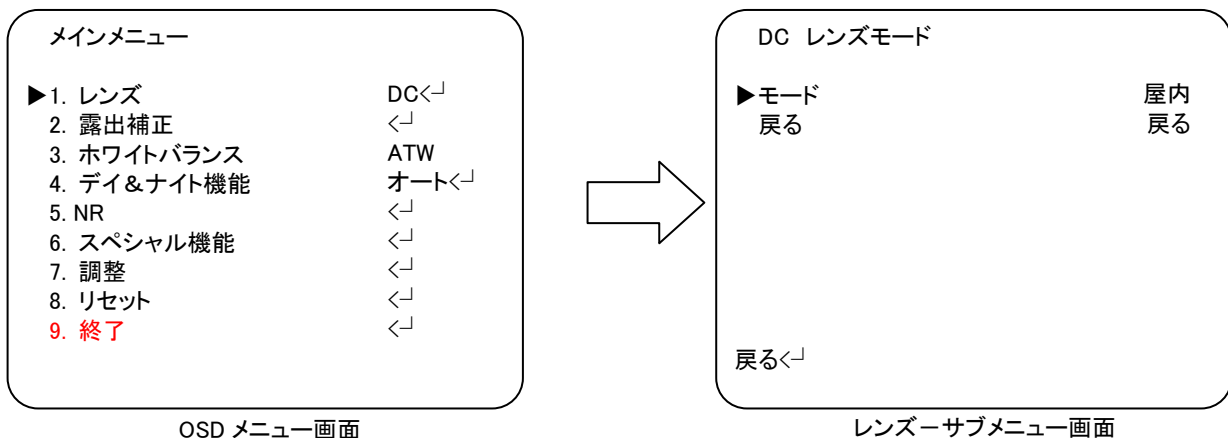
メインメニュー

▶1. レンズ DC<┘
2. 露出補正 <┘
3. ホワイトバランス ATW
4. デイ＆ナイト機能 オート<┘
5. NR <┘
6. スペシャル機能 <┘
7. 調整 <┘
8. リセット <┘
9. 終了 <┘

OSD メニュー画面

DC レンズモード

▶モード 屋内
戻る 戻る

戻る<┘

レンズーサブメニュー画面